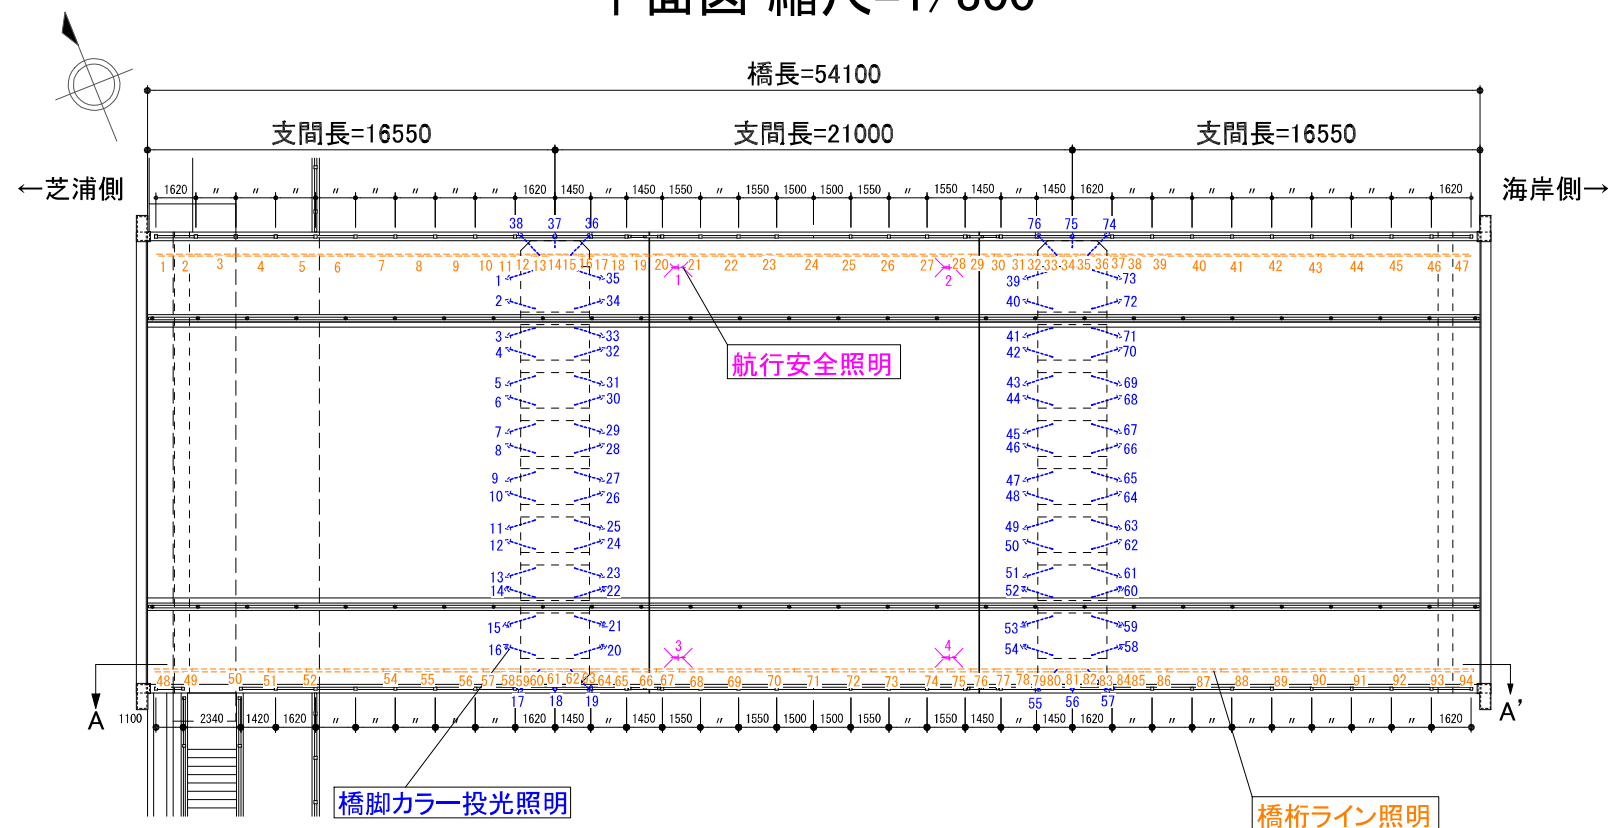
平面図 縮尺=1/300

橋長=54100

支間長=16550　支間長=21000　支間長=16550

←芝浦側　海岸側→

1620 〃 〃 〃 〃 〃 〃 〃 〃 1620 1450 〃 1450 1550 〃 1550 1500 1500 1550 〃 1550 1450 〃 1450 1620 〃 〃 〃 〃 〃 〃 〃 〃 1620

38 37 36　76 75 74

1 2 3 4 5 6 7 8 9 10 11 12 13 14 15 16 17 18 19 20 21 22 23 24 25 26 27 28 29 30 31 32 33 34 35 36 37 38 39 40 41 42 43 44 45 46 47

1 2 3 4 5 6 7 8 9 10 11 12 13 14 15 16
35 34 33 32 31 30 29 28 27 26 25 24 23 22 21 20
39 40 41 42 43 44 45 46 47 48 49 50 51 52 53 54
73 72 71 70 69 68 67 66 65 64 63 62 61 60 59 58

1 2 3 4

航行安全照明

48 49 50 51 52 54 55 56 57 58 59 60 61 62 63 64 65 66 67 68 69 70 71 72 73 74 75 76 77 78 79 80 81 82 83 84 85 86 87 88 89 90 91 92 93 94

17 18 19　55 56 57

A　A'

1100 2340 1420 1620 〃 〃 〃 〃 1620 1450 〃 1450 1550 〃 1550 1500 1500 1550 〃 1550 1450 〃 1450 1620 〃 〃 〃 〃 〃 〃 〃 〃 1620

橋脚カラー投光照明

橋桁ライン照明